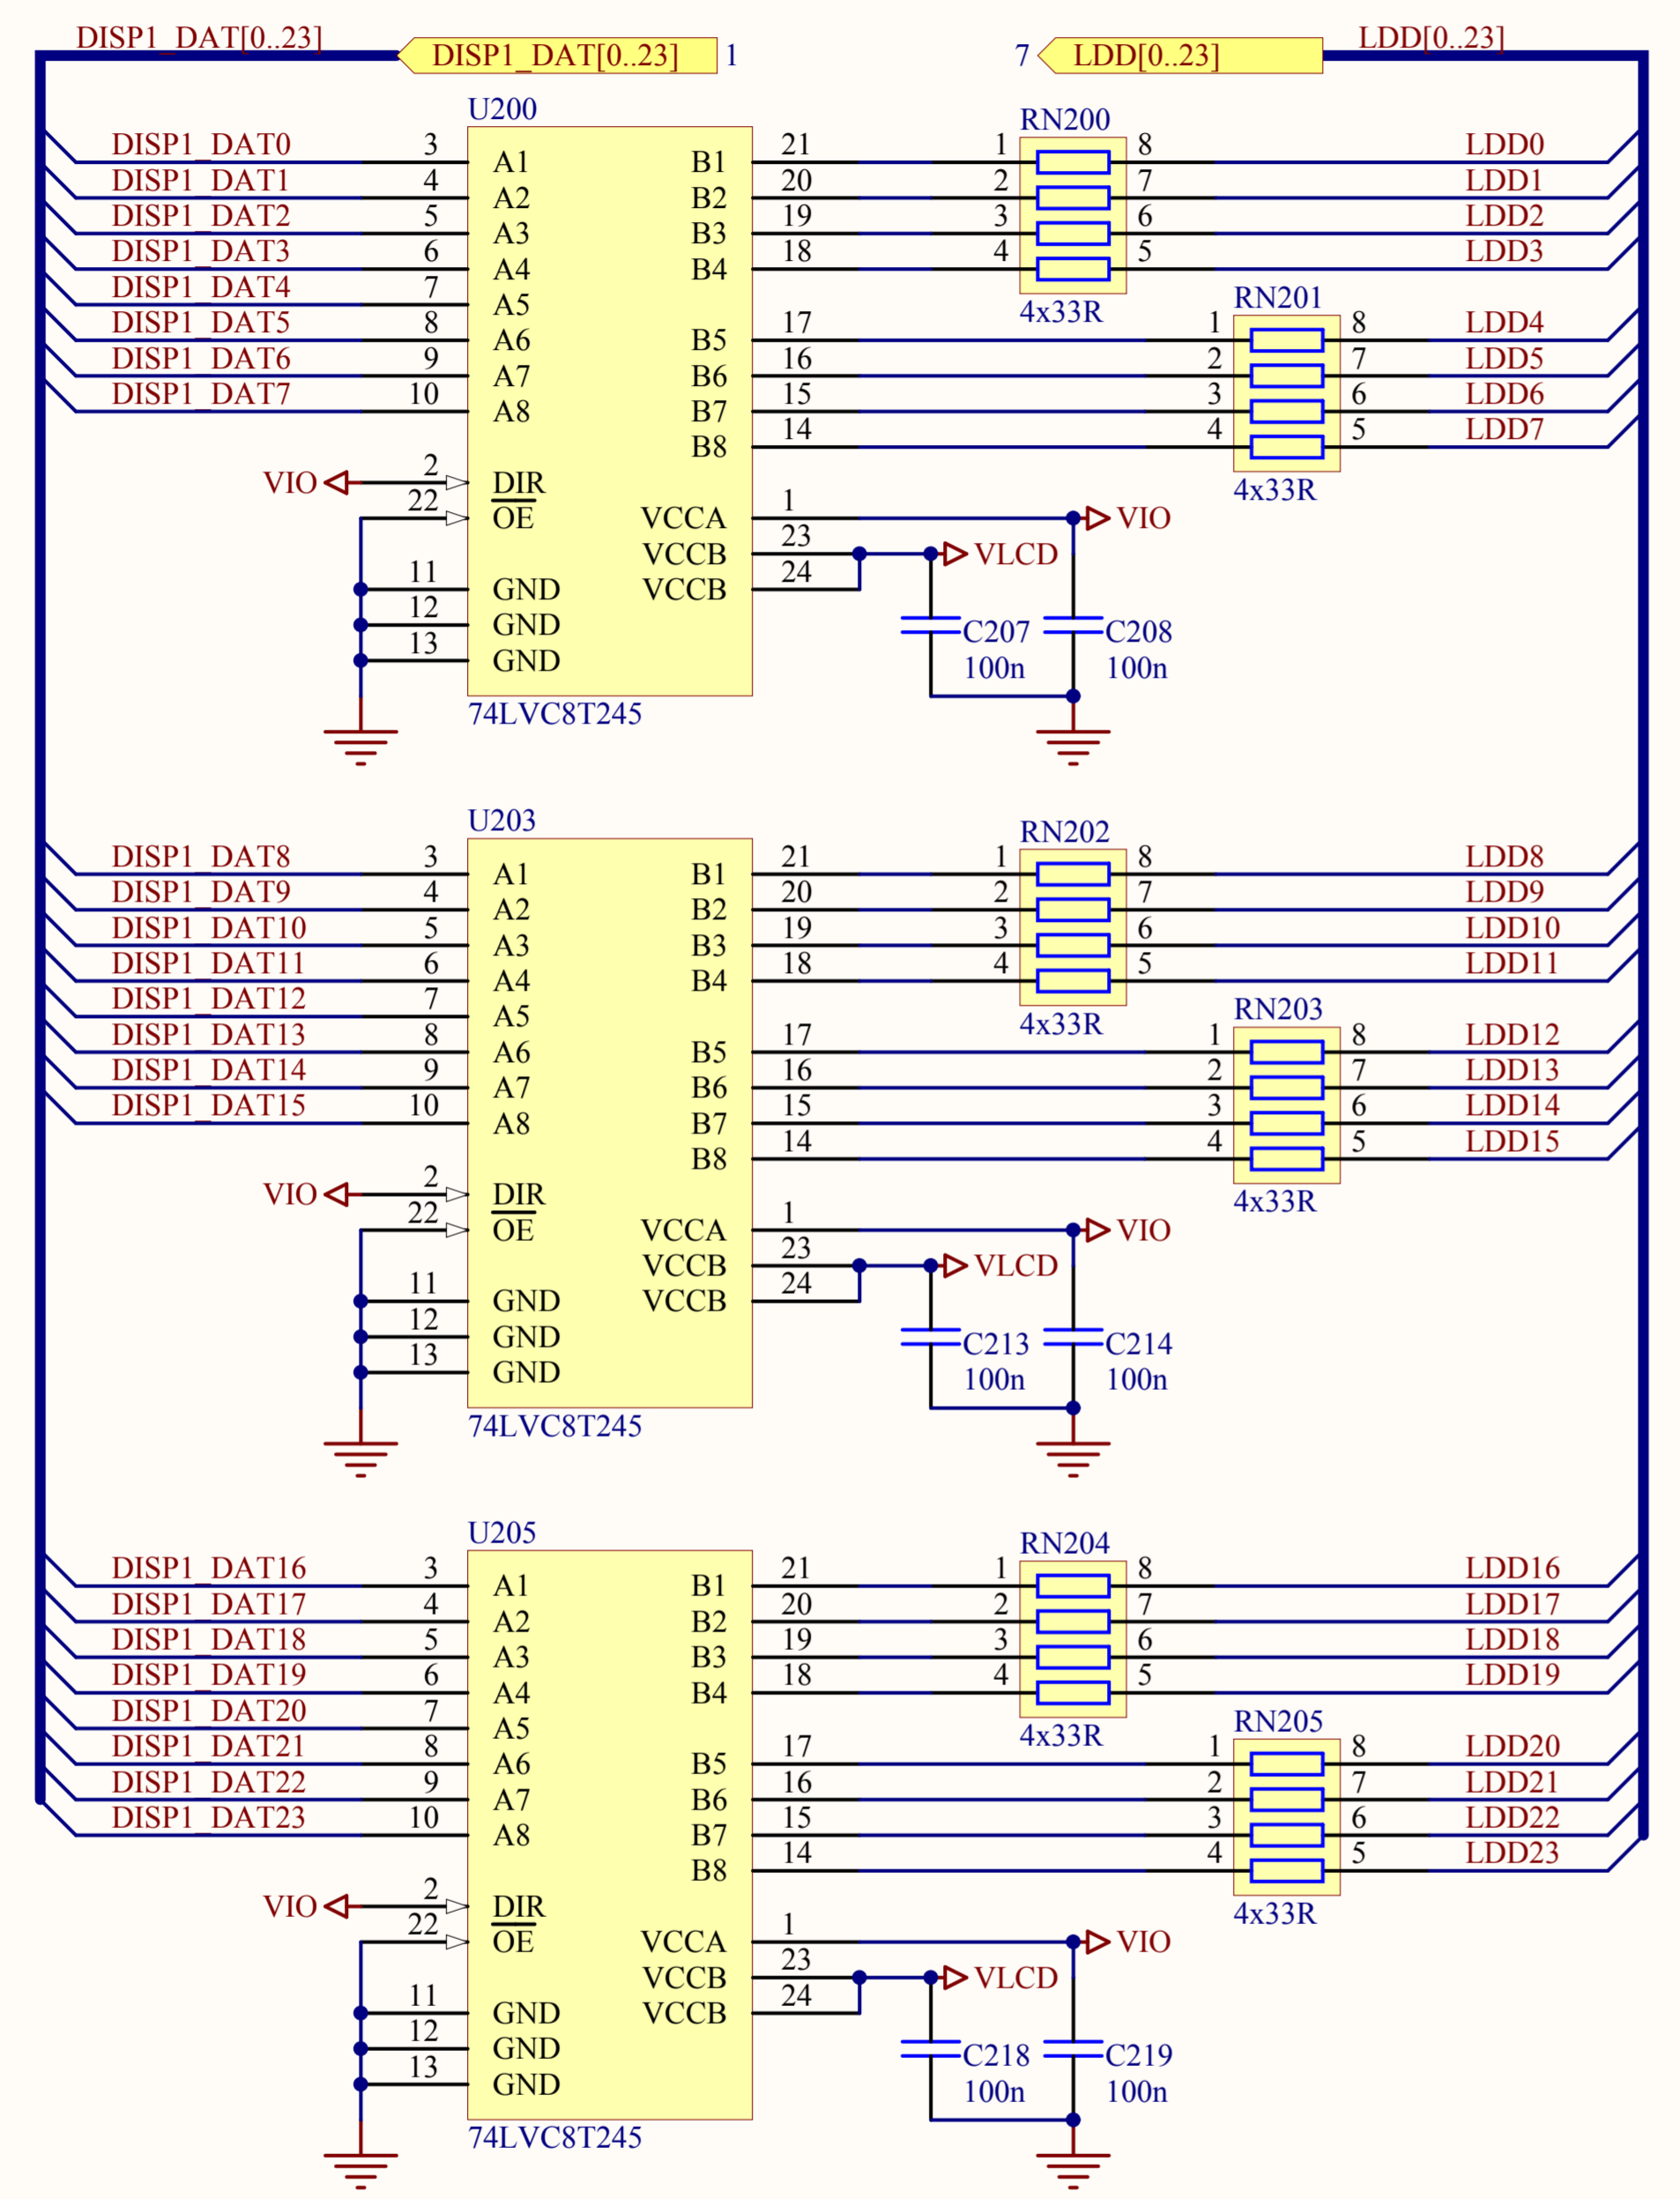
DISP1_DAT[0..23]
DISP1_DAT[0..23] 1
7 LDD[0..23]
LDD[0..23]

U200
DISP1_DAT0 3 A1 B1 21
DISP1_DAT1 4 A2 B2 20
DISP1_DAT2 5 A3 B3 19
DISP1_DAT3 6 A4 B4 18
DISP1_DAT4 7 A5
DISP1_DAT5 8 A6 B5 17
DISP1_DAT6 9 A7 B6 16
DISP1_DAT7 10 A8 B7 15
B8 14
VIO 2 DIR
22 OE VCCA 1 VIO
VCCB 23 VLCD
11 GND VCCB 24
12 GND
13 GND
74LVC8T245
C207 100n C208 100n
RN200 1 8 LDD0 2 7 LDD1 3 6 LDD2 4 5 LDD3 4x33R
RN201 1 8 LDD4 2 7 LDD5 3 6 LDD6 4 5 LDD7 4x33R

U203
DISP1_DAT8 3 A1 B1 21
DISP1_DAT9 4 A2 B2 20
DISP1_DAT10 5 A3 B3 19
DISP1_DAT11 6 A4 B4 18
DISP1_DAT12 7 A5
DISP1_DAT13 8 A6 B5 17
DISP1_DAT14 9 A7 B6 16
DISP1_DAT15 10 A8 B7 15
B8 14
VIO 2 DIR
22 OE VCCA 1 VIO
VCCB 23 VLCD
11 GND VCCB 24
12 GND
13 GND
74LVC8T245
C213 100n C214 100n
RN202 1 8 LDD8 2 7 LDD9 3 6 LDD10 4 5 LDD11 4x33R
RN203 1 8 LDD12 2 7 LDD13 3 6 LDD14 4 5 LDD15 4x33R

U205
DISP1_DAT16 3 A1 B1 21
DISP1_DAT17 4 A2 B2 20
DISP1_DAT18 5 A3 B3 19
DISP1_DAT19 6 A4 B4 18
DISP1_DAT20 7 A5
DISP1_DAT21 8 A6 B5 17
DISP1_DAT22 9 A7 B6 16
DISP1_DAT23 10 A8 B7 15
B8 14
VIO 2 DIR
22 OE VCCA 1 VIO
VCCB 23 VLCD
11 GND VCCB 24
12 GND
13 GND
74LVC8T245
C218 100n C219 100n
RN204 1 8 LDD16 2 7 LDD17 3 6 LDD18 4 5 LDD19 4x33R
RN205 1 8 LDD20 2 7 LDD21 3 6 LDD22 4 5 LDD23 4x33R